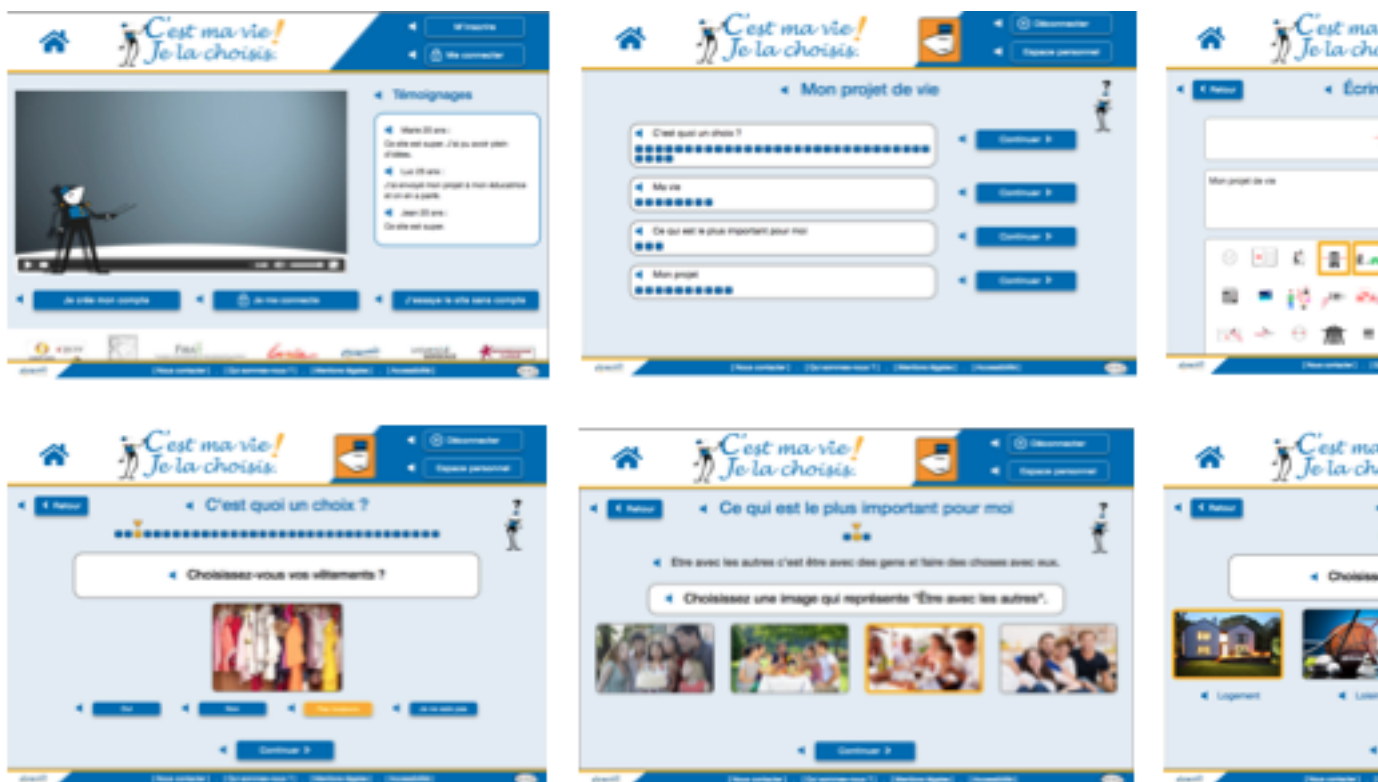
C'est ma vie! Je la choisis.

M'inscrire
Me connecter

Témoignages

Marie 20 ans :
Ce site est super. J'ai pu avoir plein d'idées.

Luc 25 ans :
J'ai envoyé mon projet à mon éducatrice et on en a parlé.

Jean 20 ans :
Ce site est super.

Je crée mon compte
Je me connecte
J'essaye le site sans compte

[Nous contacter] [Qui sommes-nous ?] [Mentions légales] [Accessibilité]

C'est ma vie! Je la choisis.

Déconnecter
Espace personnel

Mon projet de vie

C'est quoi un choix ?
Continuer
Ma vie
Continuer
Ce qui est le plus important pour moi
Continuer
Mon projet
Continuer

[Nous contacter] [Qui sommes-nous ?] [Mentions légales] [Accessibilité]

C'est ma vie! Je la ch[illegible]

Retour
Écrir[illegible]

Mon projet de vie

[Nous contacter] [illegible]

C'est ma vie! Je la choisis.

Déconnecter
Espace personnel

Retour
C'est quoi un choix ?

Choisissez-vous vos vêtements ?

Oui
Non
Pas toujours
Je ne sais pas

Continuer

[Nous contacter] [Qui sommes-nous ?] [Mentions légales] [Accessibilité]

C'est ma vie! Je la choisis.

Déconnecter
Espace personnel

Retour
Ce qui est le plus important pour moi

Être avec les autres c'est être avec des gens et faire des choses avec eux.

Choisissez une image qui représente "Être avec les autres".

Continuer

[Nous contacter] [Qui sommes-nous ?] [Mentions légales] [Accessibilité]

C'est ma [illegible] Je la ch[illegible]

Retour

Choisiss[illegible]

Logement
Lois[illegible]

[Nous contacter] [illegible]